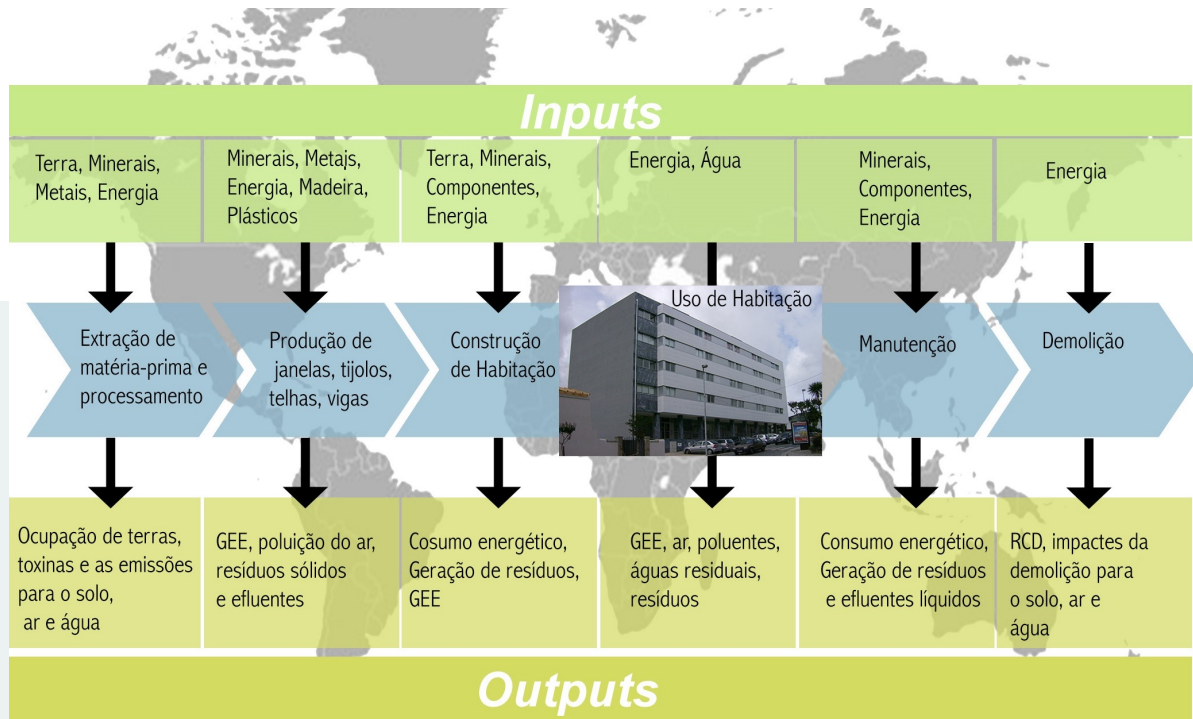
Inputs

| Terra, Minerais, Metais, Energia | Minerais, Metajs, Energia, Madeira, Plásticos | Terra, Minerais, Componentes, Energia | Energia, Água | Minerais, Componentes, Energia | Energia |
|---|---|---|---|---|---|
| Extração de matéria-prima e processamento | Produção de janelas, tijolos, telhas, vigas | Construção de Habitação | Uso de Habitação | Manutenção | Demolição |
| Ocupação de terras, toxinas e as emissões para o solo, ar e água | GEE, poluição do ar, resíduos sólidos e efluentes | Cosumo energético, Geração de resíduos, GEE | GEE, ar, poluentes, águas residuais, resíduos | Consumo energético, Geração de resíduos e efluentes líquidos | RCD, impactes da demolição para o solo, ar e água |

Outputs